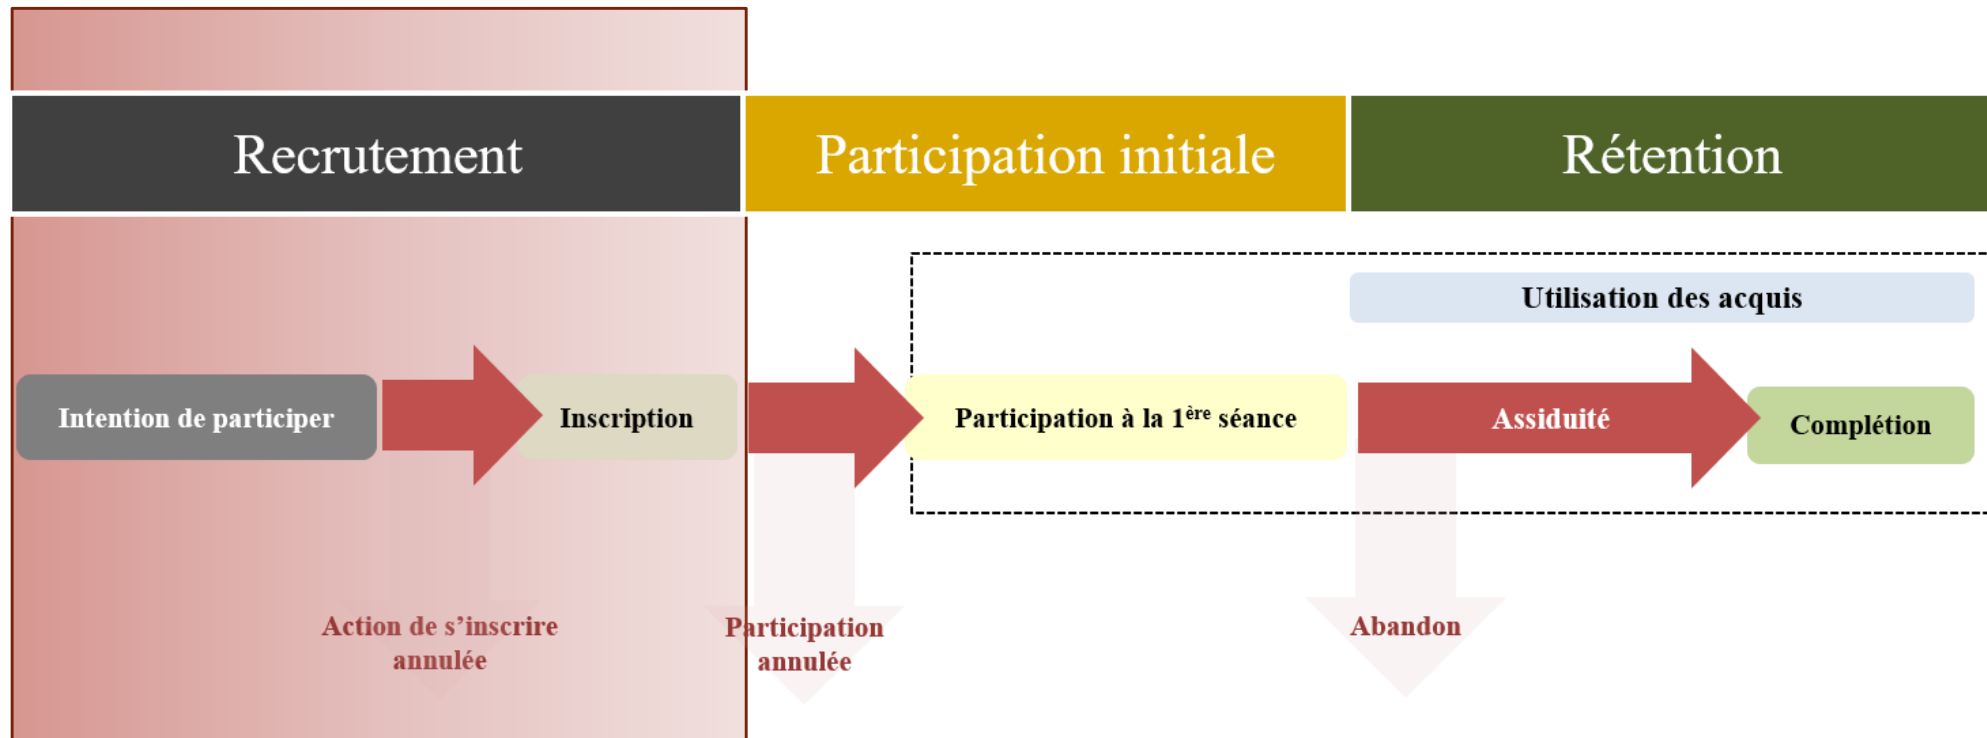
Recrutement

Participation initiale

Rétention

Utilisation des acquis

Intention de participer

Inscription

Participation à la 1$^{\text{ère}}$ séance

Assiduité

Complétion

Action de s'inscrire annulée

Participation annulée

Abandon